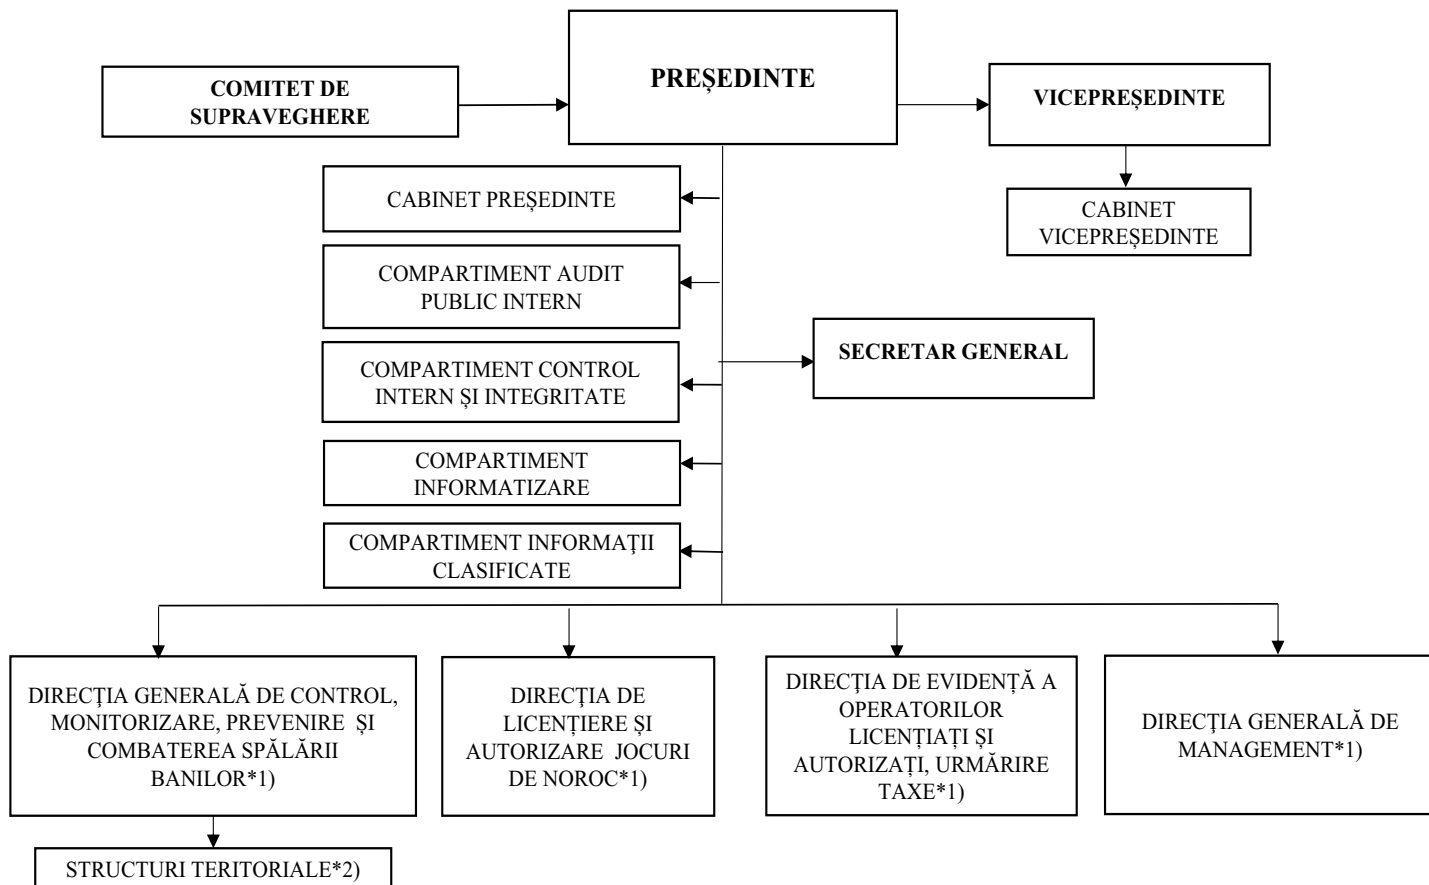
COMITET DE SUPRAVEGHERE

PREȘEDINTE

VICEPREȘEDINTE

CABINET VICEPREȘEDINTE

CABINET PREȘEDINTE

COMPARTIMENT AUDIT PUBLIC INTERN

SECRETAR GENERAL

COMPARTIMENT CONTROL INTERN ȘI INTEGRITATE

COMPARTIMENT INFORMATIZARE

COMPARTIMENT INFORMAȚII CLASIFICATE

DIRECȚIA GENERALĂ DE CONTROL, MONITORIZARE, PREVENIRE ȘI COMBATEREA SPĂLĂRII BANILOR*1)

DIRECȚIA DE LICENȚIERE ȘI AUTORIZARE JOCURI DE NOROC*1)

DIRECȚIA DE EVIDENȚĂ A OPERATORILOR LICENȚIAȚI ȘI AUTORIZAȚI, URMĂRIRE TAXE*1)

DIRECȚIA GENERALĂ DE MANAGEMENT*1)

STRUCTURI TERITORIALE*2)